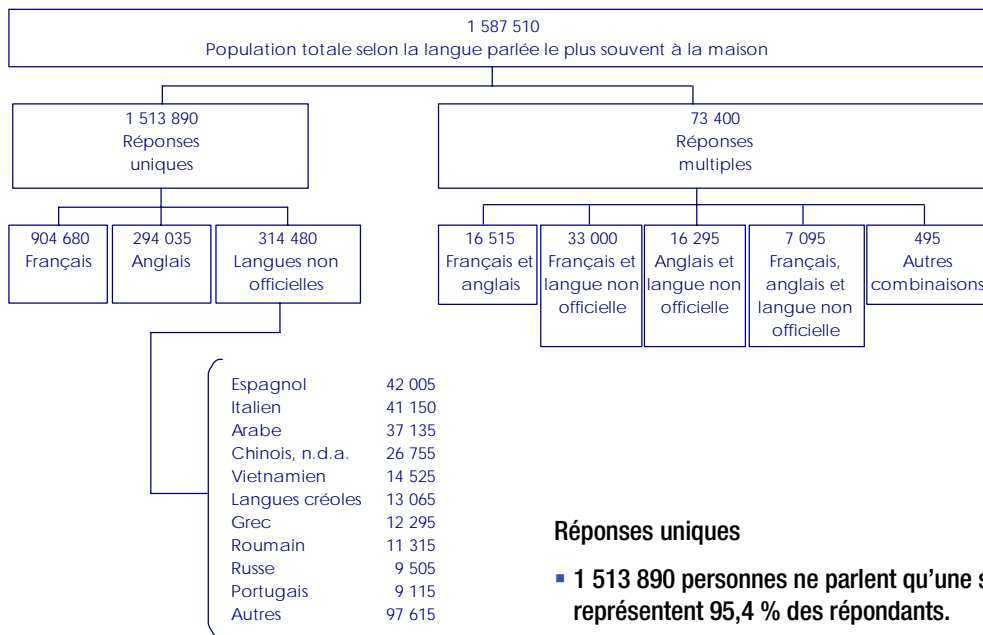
1 587 510
Population totale selon la langue parlée le plus souvent à la maison

1 513 890
Réponses uniques

73 400
Réponses multiples

904 680
Français

294 035
Anglais

314 480
Langues non officielles

16 515
Français et anglais

33 000
Français et langue non officielle

16 295
Anglais et langue non officielle

7 095
Français, anglais et langue non officielle

495
Autres combinaisons

| | |
|---|---|
| Espagnol | 42 005 |
| Italien | 41 150 |
| Arabe | 37 135 |
| Chinois, n.d.a. | 26 755 |
| Vietnamien | 14 525 |
| Langues créoles | 13 065 |
| Grec | 12 295 |
| Roumain | 11 315 |
| Russe | 9 505 |
| Portugais | 9 115 |
| Autres | 97 615 |

Réponses uniques

▪ 1 513 890 personnes ne parlent qu'une s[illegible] représentent 95,4 % des répondants.